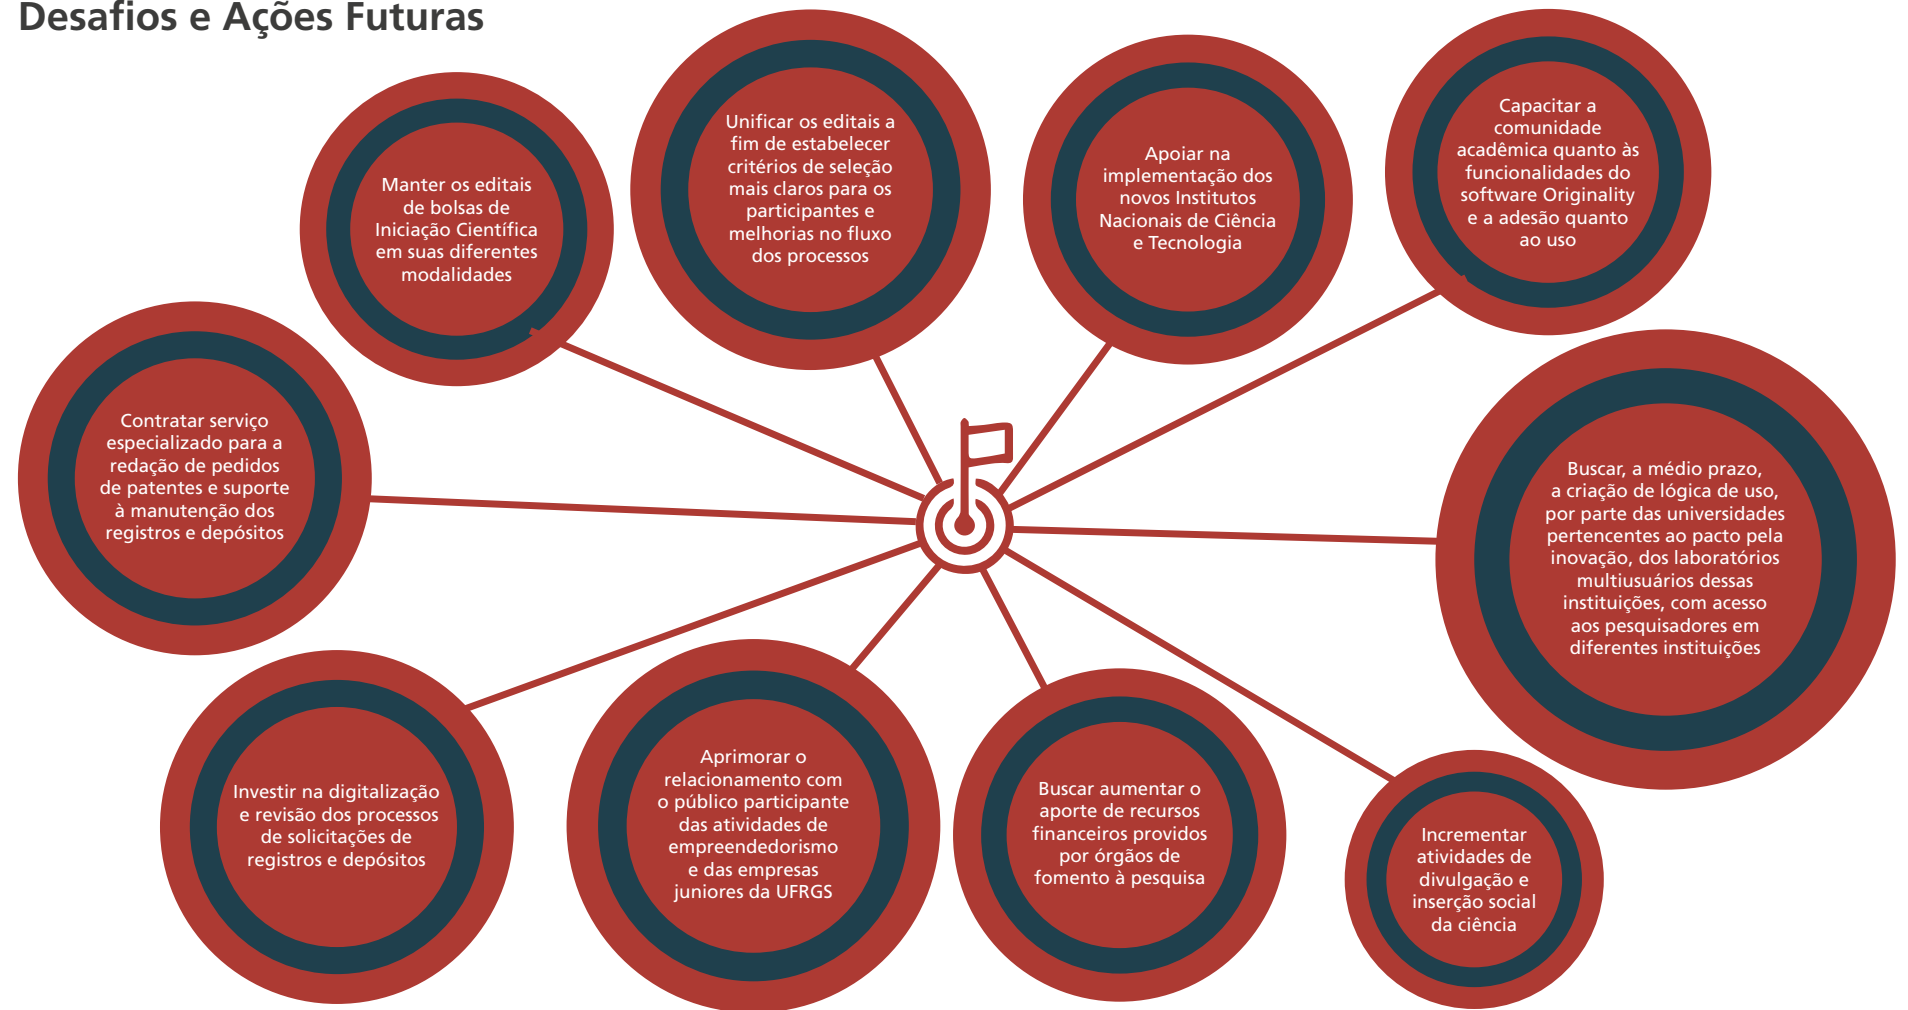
Desafios e Ações Futuras

Manter os editais de bolsas de Iniciação Científica em suas diferentes modalidades

Unificar os editais a fim de estabelecer critérios de seleção mais claros para os participantes e melhorias no fluxo dos processos

Apoiar na implementação dos novos Institutos Nacionais de Ciência e Tecnologia

Capacitar a comunidade acadêmica quanto às funcionalidades do software Originality e a adesão quanto ao uso

Contratar serviço especializado para a redação de pedidos de patentes e suporte à manutenção dos registros e depósitos

Buscar, a médio prazo, a criação de lógica de uso, por parte das universidades pertencentes ao pacto pela inovação, dos laboratórios multiusuários dessas instituições, com acesso aos pesquisadores em diferentes instituições

Investir na digitalização e revisão dos processos de solicitações de registros e depósitos

Aprimorar o relacionamento com o público participante das atividades de empreendedorismo e das empresas juniores da UFRGS

Buscar aumentar o aporte de recursos financeiros providos por órgãos de fomento à pesquisa

Incrementar atividades de divulgação e inserção social da ciência